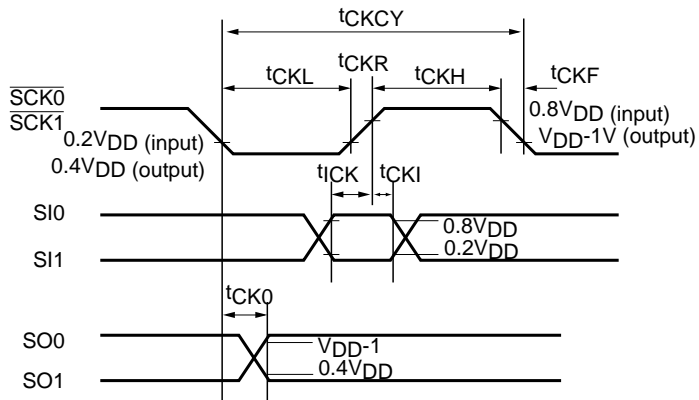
$t_{CKCY}$

$t_{CKL}$ $t_{CKR}$ $t_{CKH}$ $t_{CKF}$

$\overline{SCK0}$
$\overline{SCK1}$

$0.2V_{DD}$ (input)
$0.4V_{DD}$ (output)

$0.8V_{DD}$ (input)
$V_{DD}$-1V (output)

$t_{ICK}$ $t_{CKI}$

SI0
SI1

$0.8V_{DD}$
$0.2V_{DD}$

$t_{CKO}$

SO0
SO1

$V_{DD}$-1
$0.4V_{DD}$